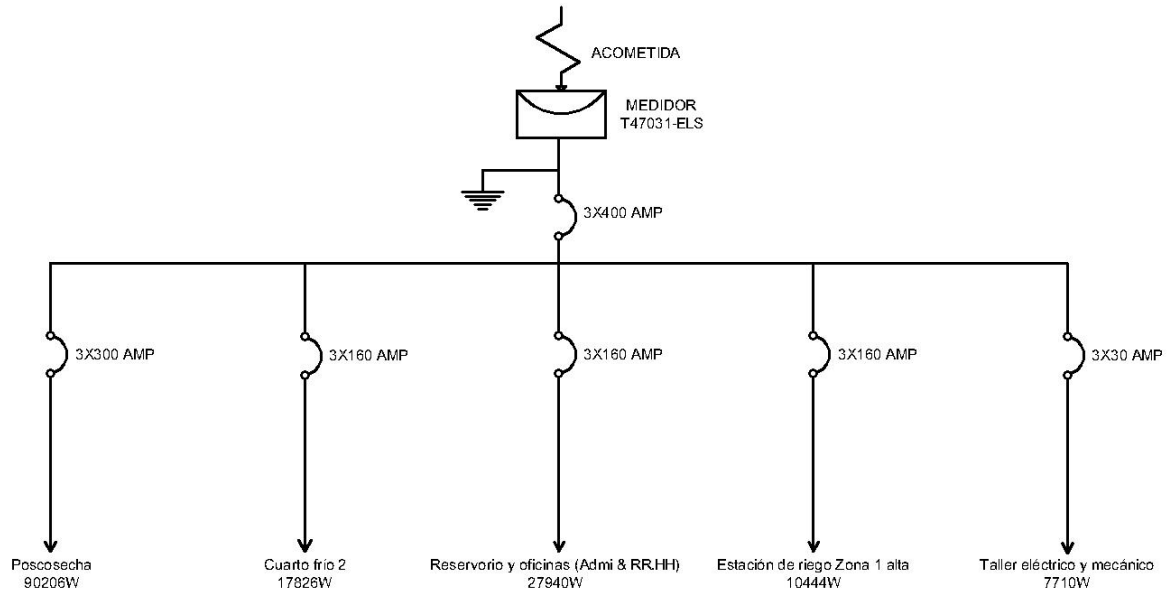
ACOMETIDA

MEDIDOR
T47031-ELS

3X400 AMP

3X300 AMP

3X160 AMP

3X160 AMP

3X160 AMP

3X30 AMP

Poscosecha
90206W

Cuarto frio 2
17826W

Reservorio y oficinas (Admi & RR.HH)
27940W

Estación de riego Zona 1 alta
10444W

Taller eléctrico y mecánico
7710W